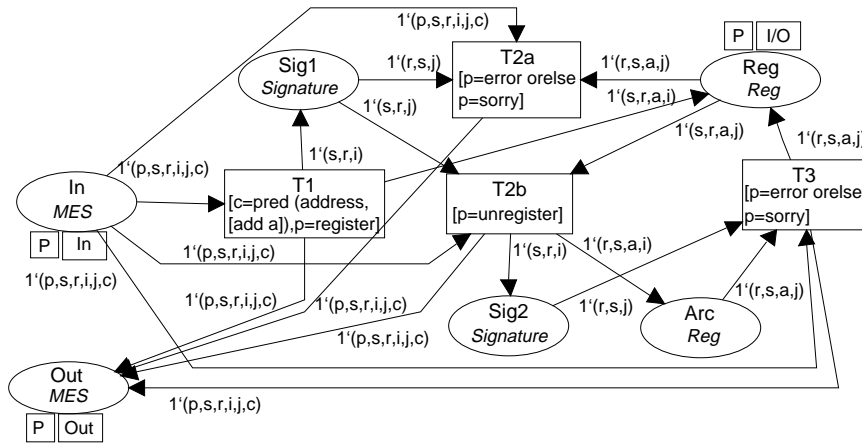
1‘(p,s,r,i,j,c)

P I/O

Sig1
Signature

1‘(r,s,j)

T2a
[p=error orelse p=sorry]

1‘(r,s,a,j)

1‘(s,r,a,i)

Reg
Reg

1‘(s,r,j)

1‘(s,r,a,j)

1‘(r,s,a,j)

1‘(s,r,i)

1‘(p,s,r,i,j,c)

In
MES

T1
[c=pred (address, [add a]),p=register]

T2b
[p=unregister]

T3
[p=error orelse p=sorry]

P In

1‘(p,s,r,i,j,c)

1‘(p,s,r,i,j,c)

1‘(s,r,i)

1‘(r,s,a,i)

1‘(p,s,r,i,j,c)

1‘(p,s,r,i,j,c)

1‘(r,s,j)

Sig2
Signature

Arc
Reg

1‘(r,s,a,j)

1‘(p,s,r,i,j,c)

Out
MES

1‘(p,s,r,i,j,c)

P Out